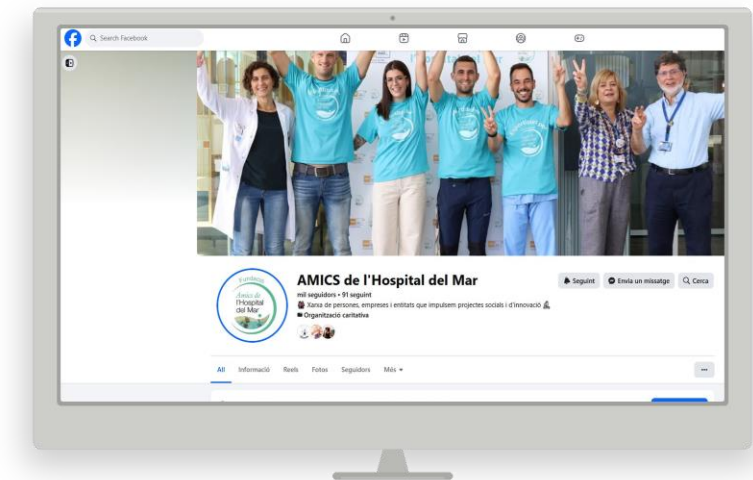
Search Facebook

Fundació Amics de l'Hospital del Mar

AMICS de l'Hospital del Mar

mil seguidors • 91 seguint

Xarxa de persones, empreses i entitats que impulsem projectes socials i d'innovació

Organització caritativa

Seguint

Envia un missatge

Cerca

All Informació Reels Fotos Seguidors Més

...